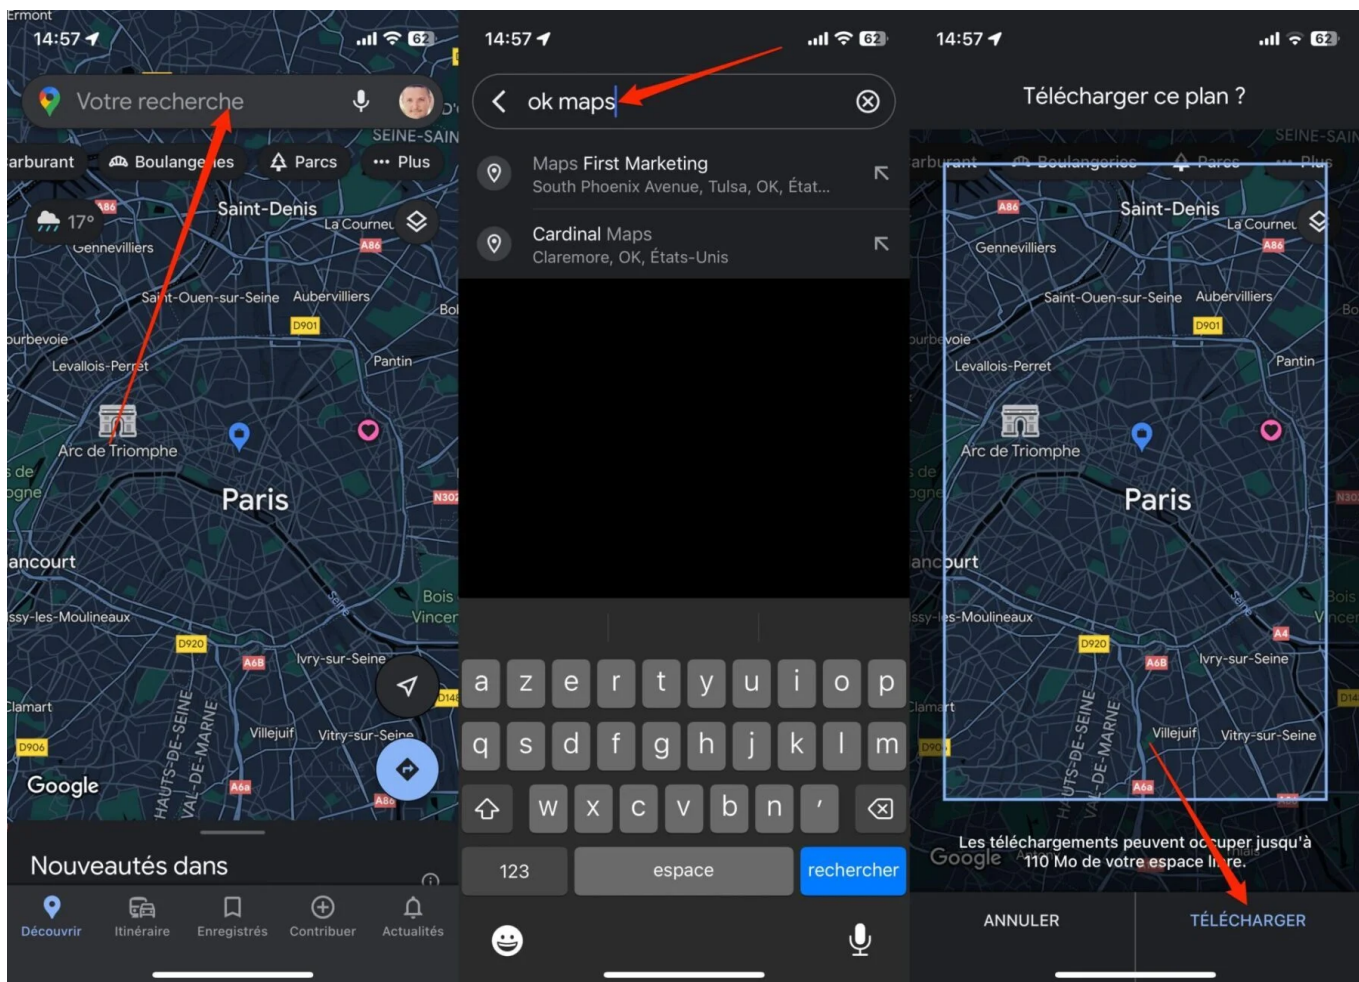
Ermont
14:57
62
Votre recherche
SEINE-SAIN
arburant
Boulangeries
Parcs
Plus
17°
A86
Saint-Denis
La Courneu
A86
Gennevilliers
Saint-Ouen-sur-Seine
Aubervilliers
D901
Bo
urbevoie
Levallois-Perret
Pantin
Arc de Triomphe
s de
ogne
Paris
N302
ancourt
Bois
Vincer
ssy-les-Moulineaux
Seine
D920
A6B
Ivry-sur-Seine
D148
Clamart
Villejuif
Vitry-sur-Seine
D906
HAUTS-DE-SEINE
VAL-DE-MARNE
Google
A6a
A86
Nouveautés dans
Découvrir
Itinéraire
Enregistrés
Contribuer
Actualités

14:57
62
ok maps
Maps First Marketing
South Phoenix Avenue, Tulsa, OK, Etat...
Cardinal Maps
Claremore, OK, États-Unis
a z e r t y u i o p
q s d f g h j k l m
w x c v b n '
123
espace
rechercher

14:57
62
Télécharger ce plan ?
SEINE-SAIN
arburant
Boulangeries
Parcs
Plus
A86
Saint-Denis
La Courneu
A86
Gennevilliers
Saint-Ouen-sur-Seine
Aubervilliers
D901
Bo
urbevoie
Levallois-Perret
Pantin
Arc de Triomphe
s de
ogne
Paris
N302
ancourt
Bois
Vincer
ssy-les-Moulineaux
Seine
A4
D920
A6B
Ivry-sur-Seine
D14
Clamart
Villejuif
Vitry-sur-Seine
D906
HAUTS-DE-SEINE
VAL-DE-MARNE
A6a
A86
Les téléchargements peuvent occuper jusqu'à 110 Mo de votre espace libre.
Google
ANNULER
TÉLÉCHARGER